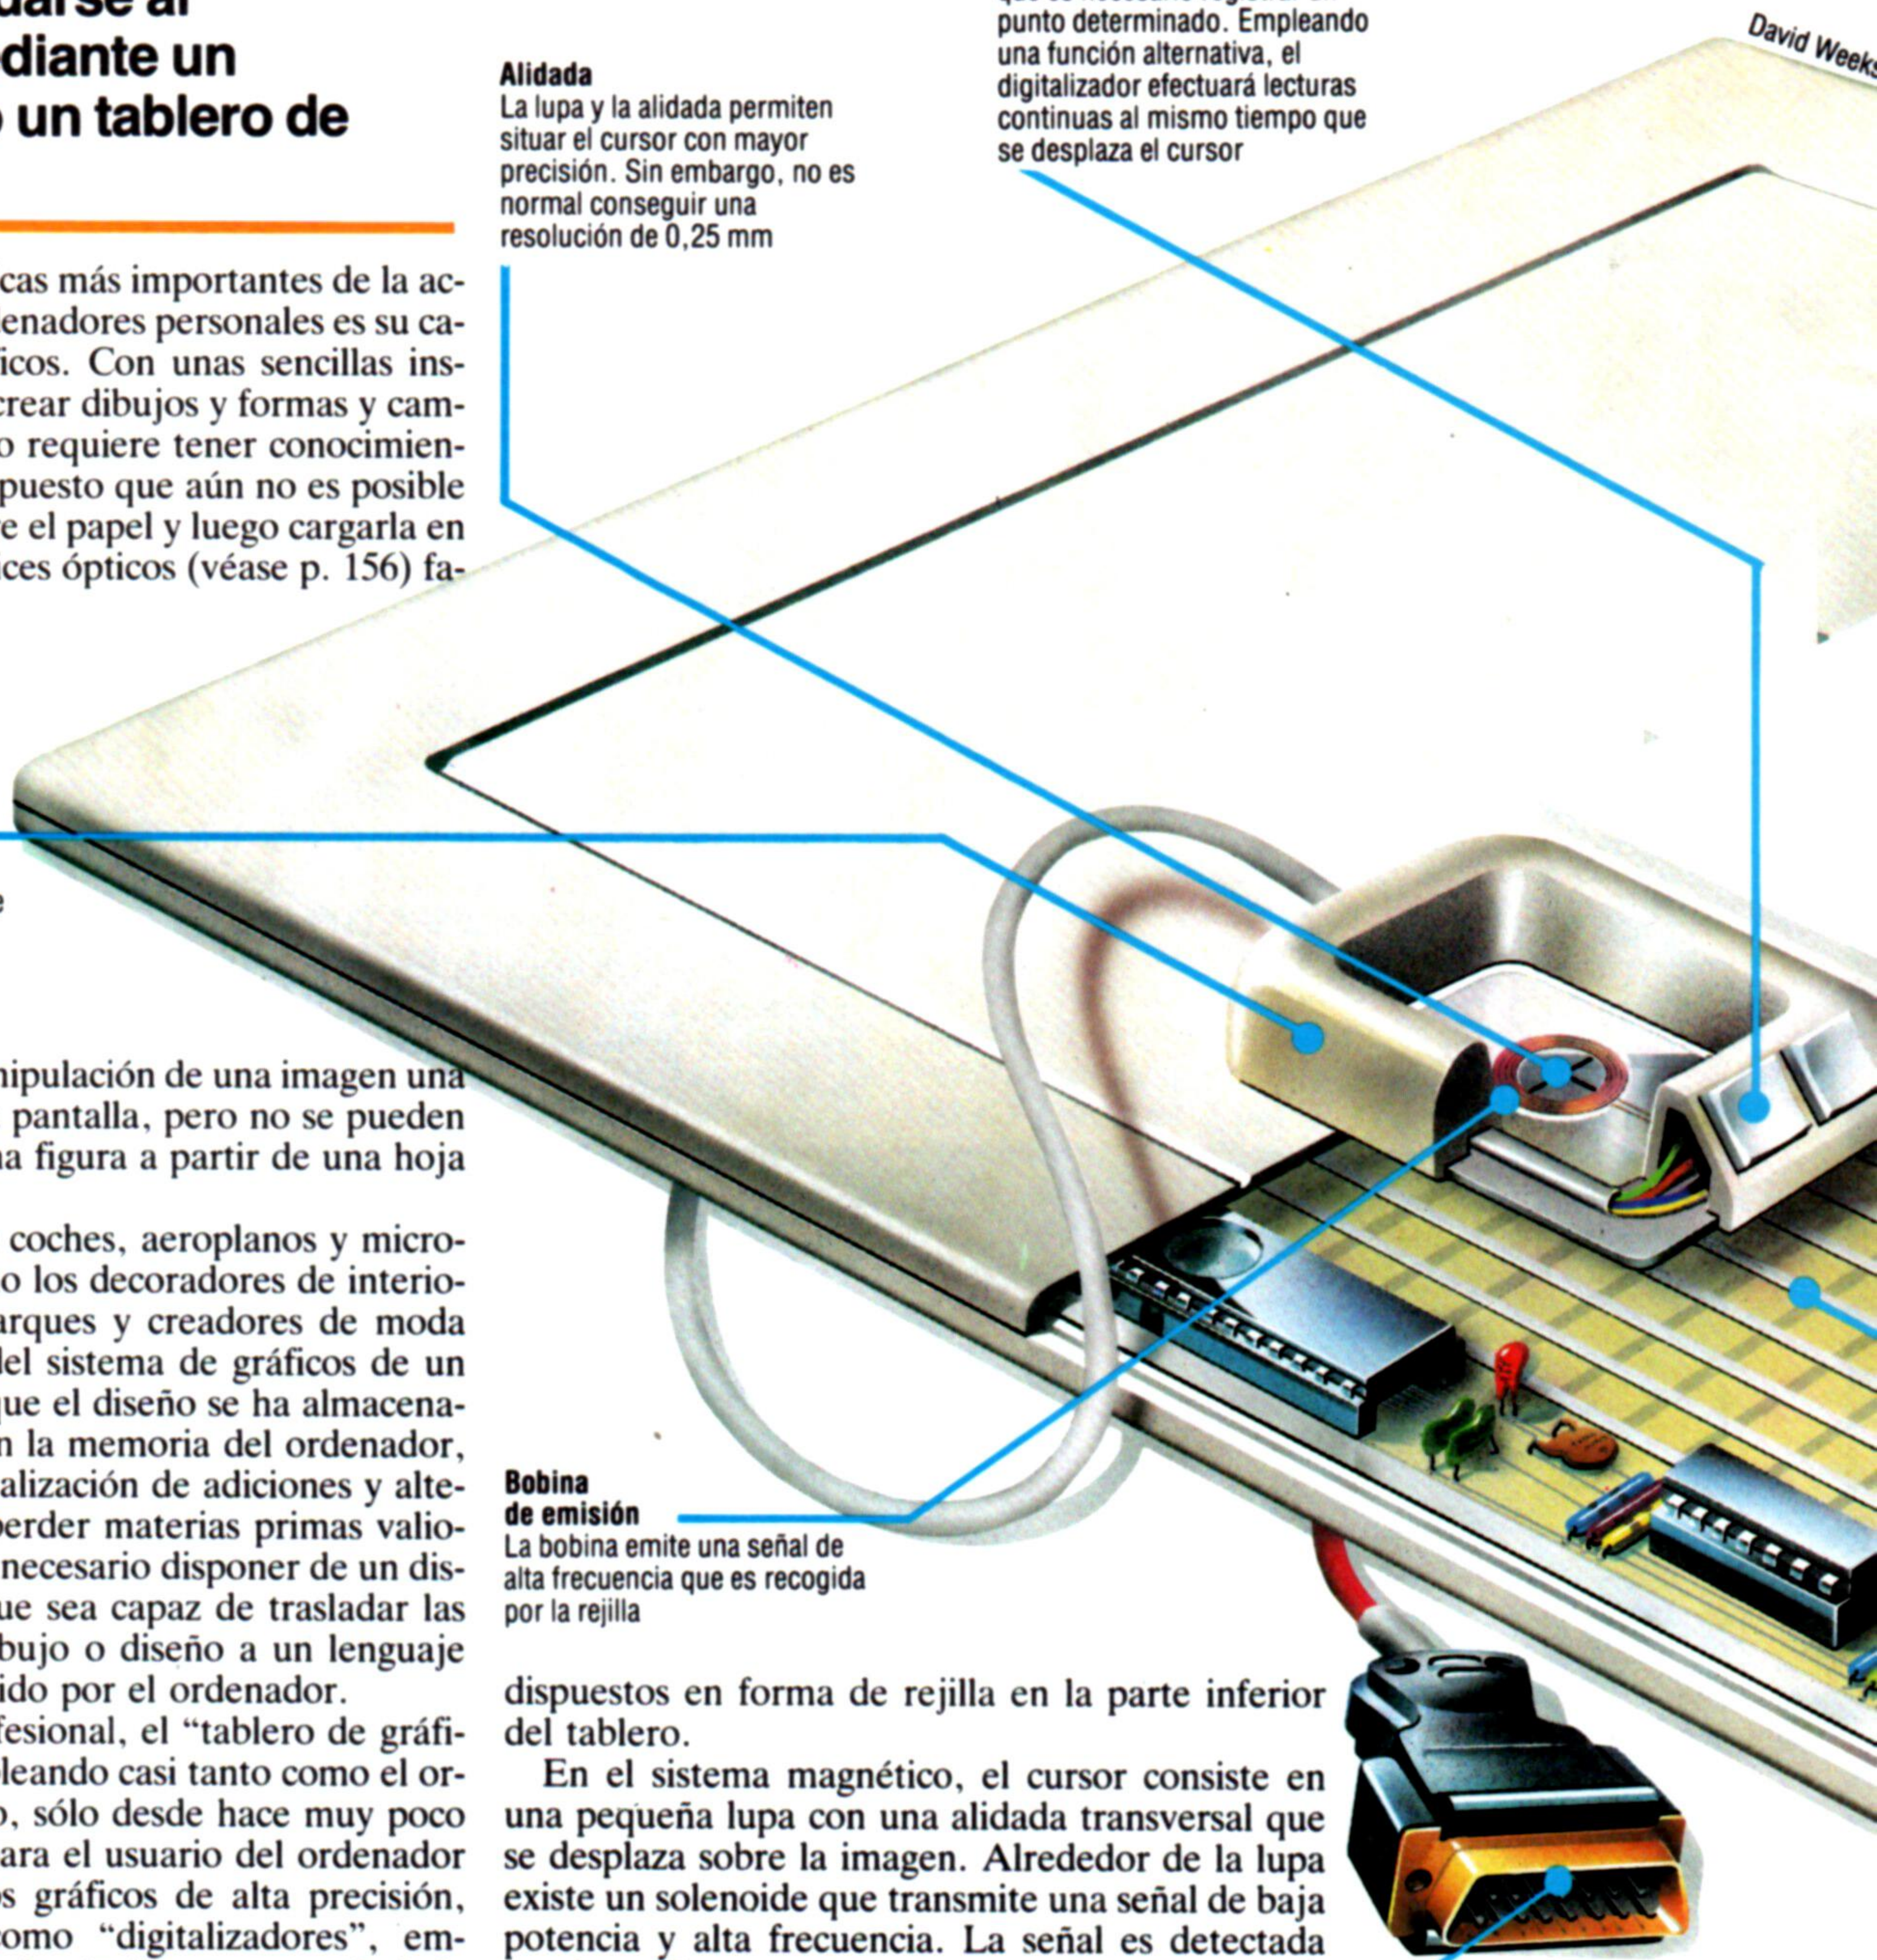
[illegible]uarse al
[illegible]diante un
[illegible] un tablero de

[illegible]cas más importantes de la ac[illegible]enadores personales es su ca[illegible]icos. Con unas sencillas ins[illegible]crear dibujos y formas y cam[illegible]o requiere tener conocimien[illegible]puesto que aún no es posible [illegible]e el papel y luego cargarla en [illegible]ces ópticos (véase p. 156) fa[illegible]

Alidada
La lupa y la alidada permiten situar el cursor con mayor precisión. Sin embargo, no es normal conseguir una resolución de 0,25 mm

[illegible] punto determinado. Empleando una función alternativa, el digitalizador efectuará lecturas continuas al mismo tiempo que se desplaza el cursor

David Weeks

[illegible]nipulación de una imagen una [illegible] pantalla, pero no se pueden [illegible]na figura a partir de una hoja

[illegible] coches, aeroplanos y micro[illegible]o los decoradores de interio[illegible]arques y creadores de moda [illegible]del sistema de gráficos de un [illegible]ue el diseño se ha almacena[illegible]n la memoria del ordenador, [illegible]alización de adiciones y alte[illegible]perder materias primas valio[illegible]necesario disponer de un dis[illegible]ue sea capaz de trasladar las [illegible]bujo o diseño a un lenguaje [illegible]ido por el ordenador.
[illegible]fesional, el "tablero de gráfi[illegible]leando casi tanto como el or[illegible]o, sólo desde hace muy poco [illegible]ara el usuario del ordenador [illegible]s gráficos de alta precisión, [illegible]omo "digitalizadores", em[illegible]

Bobina de emisión
La bobina emite una señal de alta frecuencia que es recogida por la rejilla

dispuestos en forma de rejilla en la parte inferior del tablero.
En el sistema magnético, el cursor consiste en una pequeña lupa con una alidada transversal que se desplaza sobre la imagen. Alrededor de la lupa existe un solenoide que transmite una señal de baja potencia y alta frecuencia. La señal es detectada